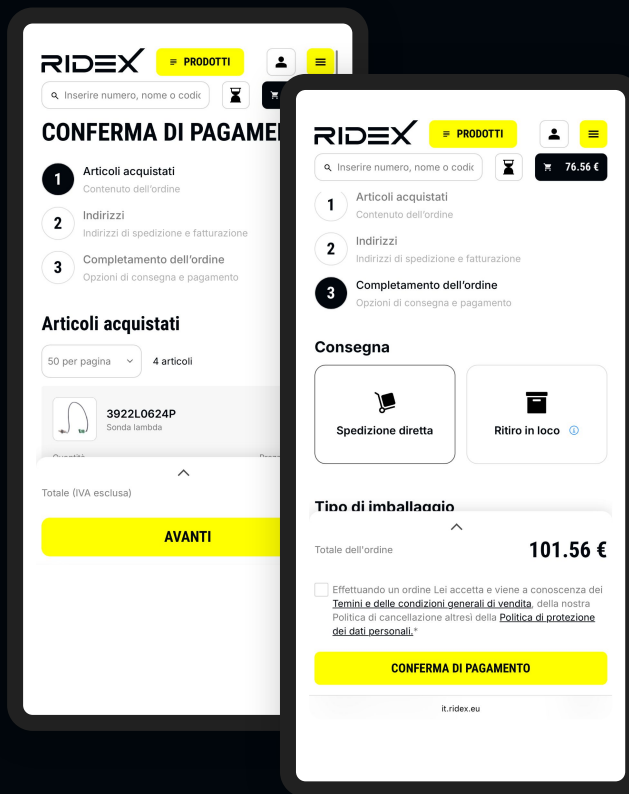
RIDEX
PRODOTTI
Inserire numero, nome o codic
CONFERMA DI PAGAME
1 Articoli acquistati
Contenuto dell'ordine
2 Indirizzi
Indirizzi di spedizione e fatturazione
3 Completamento dell'ordine
Opzioni di consegna e pagamento

Articoli acquistati
50 per pagina
4 articoli
3922L0624P
Sonda lambda
Totale (IVA esclusa)
AVANTI

RIDEX
PRODOTTI
Inserire numero, nome o codic
76.56 €
1 Articoli acquistati
Contenuto dell'ordine
2 Indirizzi
Indirizzi di spedizione e fatturazione
3 Completamento dell'ordine
Opzioni di consegna e pagamento

Consegna
Spedizione diretta
Ritiro in loco

Tipo di imballaggio
Totale dell'ordine
101.56 €

Effettuando un ordine Lei accetta e viene a conoscenza dei Temini e delle condizioni generali di vendita, della nostra Politica di cancellazione altresì della Politica di protezione dei dati personali.*

CONFERMA DI PAGAMENTO
it.ridex.eu